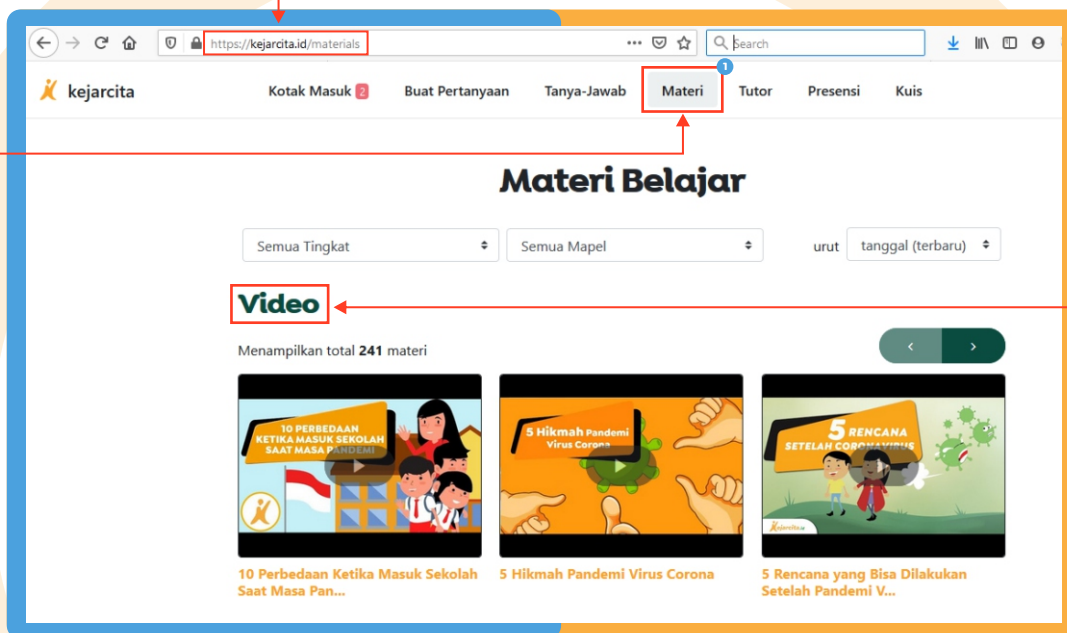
https://kejarcita.id/materials

Search

kejarcita

Kotak Masuk 2 Buat Pertanyaan Tanya-Jawab Materi 1 Tutor Presensi Kuis

Materi Belajar

Semua Tingkat

Semua Mapel

urut tanggal (terbaru)

Video

Menampilkan total **241** materi

‹ ›

10 PERBEDAAN KETIKA MASUK SEKOLAH SAAT MASA PANDEMI

5 Hikmah Pandemi Virus Corona

5 RENCANA SETELAH CORONAVIRUS

kejarcita

10 Perbedaan Ketika Masuk Sekolah Saat Masa Pan...

5 Hikmah Pandemi Virus Corona

5 Rencana yang Bisa Dilakukan Setelah Pandemi V...